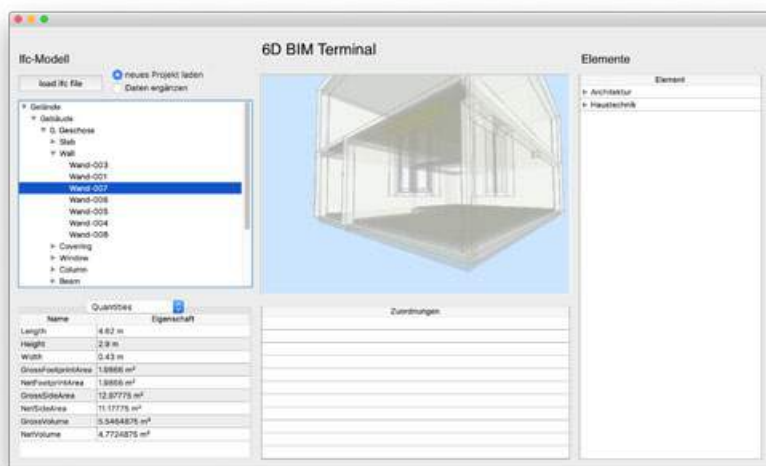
Ifc-Modell

load Ifc file

neues Projekt laden

Daten ergänzen

Gelände
Gebäude
0. Geschoss
Slab
Wall
Wand-003
Wand-001
Wand-007
Wand-006
Wand-005
Wand-004
Wand-008
Covering
Window
Column
Beam

Quantities

| Name | Eigenschaft |
|---|---|
| Length | 4.62 m |
| Height | 2.9 m |
| Width | 0.43 m |
| GrossFootprintArea | 1.9866 m² |
| NetFootprintArea | 1.9866 m² |
| GrossSideArea | 12.97775 m² |
| NetSideArea | 11.17775 m² |
| GrossVolume | 5.5464875 m³ |
| NetVolume | 4.7724875 m³ |

6D BIM Terminal

Zuordnungen

Elemente

Element
Architektur
Haustechnik